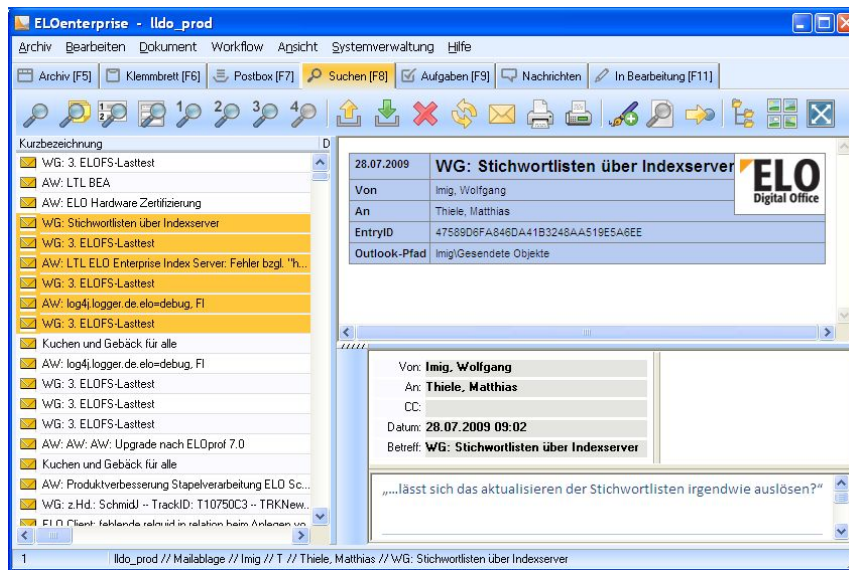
ELOenterprise - lldo_prod

Archiv Bearbeiten Dokument Workflow Ansicht Systemverwaltung Hilfe

Archiv [F5] Klemmbrett [F6] Postbox [F7] Suchen [F8] Aufgaben [F9] Nachrichten In Bearbeitung [F11]

Kurzbezeichnung | D

WG: 3. ELOFS-Lasttest
AW: LTL BEA
AW: ELO Hardware Zertifizierung
WG: Stichwortlisten über Indexserver
WG: 3. ELOFS-Lasttest
AW: LTL ELO Enterprise Index Server: Fehler bzgl. "h...
WG: 3. ELOFS-Lasttest
AW: log4j.logger.de.elo=debug, FI
WG: 3. ELOFS-Lasttest
Kuchen und Gebäck für alle
AW: log4j.logger.de.elo=debug, FI
WG: 3. ELOFS-Lasttest
WG: 3. ELOFS-Lasttest
WG: 3. ELOFS-Lasttest
AW: AW: AW: Upgrade nach ELOprof 7.0
Kuchen und Gebäck für alle
AW: Produktverbesserung Stapelverarbeitung ELO Sc...
WG: z.Hd.: SchmidJ -- TrackID: T10750C3 -- TRKNew...
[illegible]

| 28.07.2009 | WG: Stichwortlisten über Indexserver |
|---|---|
| Von | Imig, Wolfgang |
| An | Thiele, Matthias |
| EntryID | 47589D6FA846DA41B3248AA519E5A6EE |
| Outlook-Pfad | Imig\Gesendete Objekte |

ELO Digital Office

Von: Imig, Wolfgang
An: Thiele, Matthias
CC:
Datum: 28.07.2009 09:02
Betreff: WG: Stichwortlisten über Indexserver

„...lässt sich das aktualisieren der Stichwortlisten irgendwie auslösen?"

1 | lldo_prod // Mailablage // Imig // T // Thiele, Matthias // WG: Stichwortlisten über Indexserver